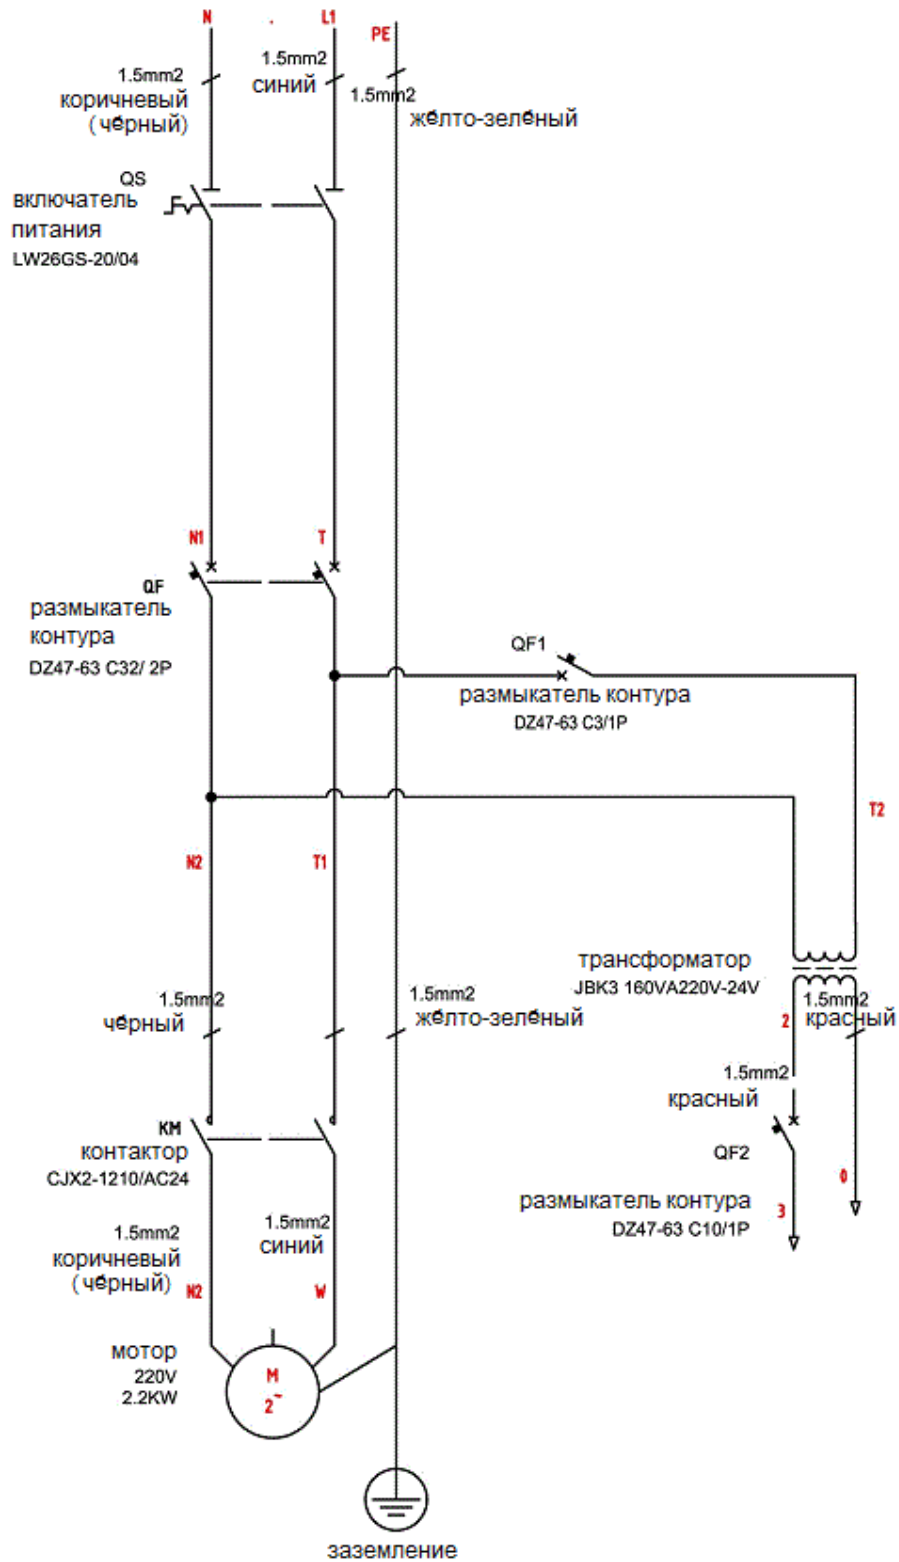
N
L1
PE
1.5mm2
коричневый
(чёрный)
1.5mm2
синий
1.5mm2
жёлто-зелёный
QS
включатель
питания
LW26GS-20/04
N1
T
QF
размыкатель
контура
DZ47-63 C32/ 2P
QF1
размыкатель контура
DZ47-63 C3/1P
T2
N2
T1
трансформатор
JBK3 160VA220V-24V
1.5mm2
чёрный
1.5mm2
жёлто-зелёный
1.5mm2
красный
2
1.5mm2
красный
KM
контактор
CJX2-1210/AC24
QF2
0
размыкатель контура
DZ47-63 C10/1P
3
1.5mm2
коричневый
(чёрный)
1.5mm2
синий
N2
W
мотор
220V
2.2KW
M
2~
заземление